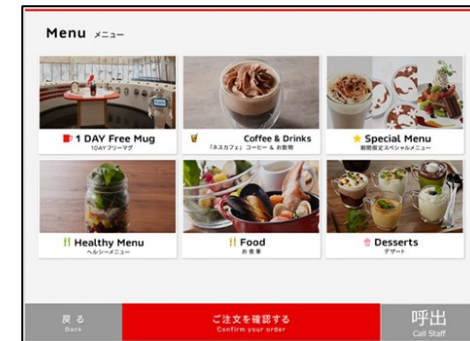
Menu メニュー

1 DAY Free Mug
1DAYフリーマグ

Coffee & Drinks
「ネスカフェ」コーヒー & お飲物

Special Menu
期間限定スペシャルメニュー

Healthy Menu
ヘルシーメニュー

Food
お食事

Desserts
デザート

戻る
Back

ご注文を確認する
Confirm your order

呼出
Call Staff